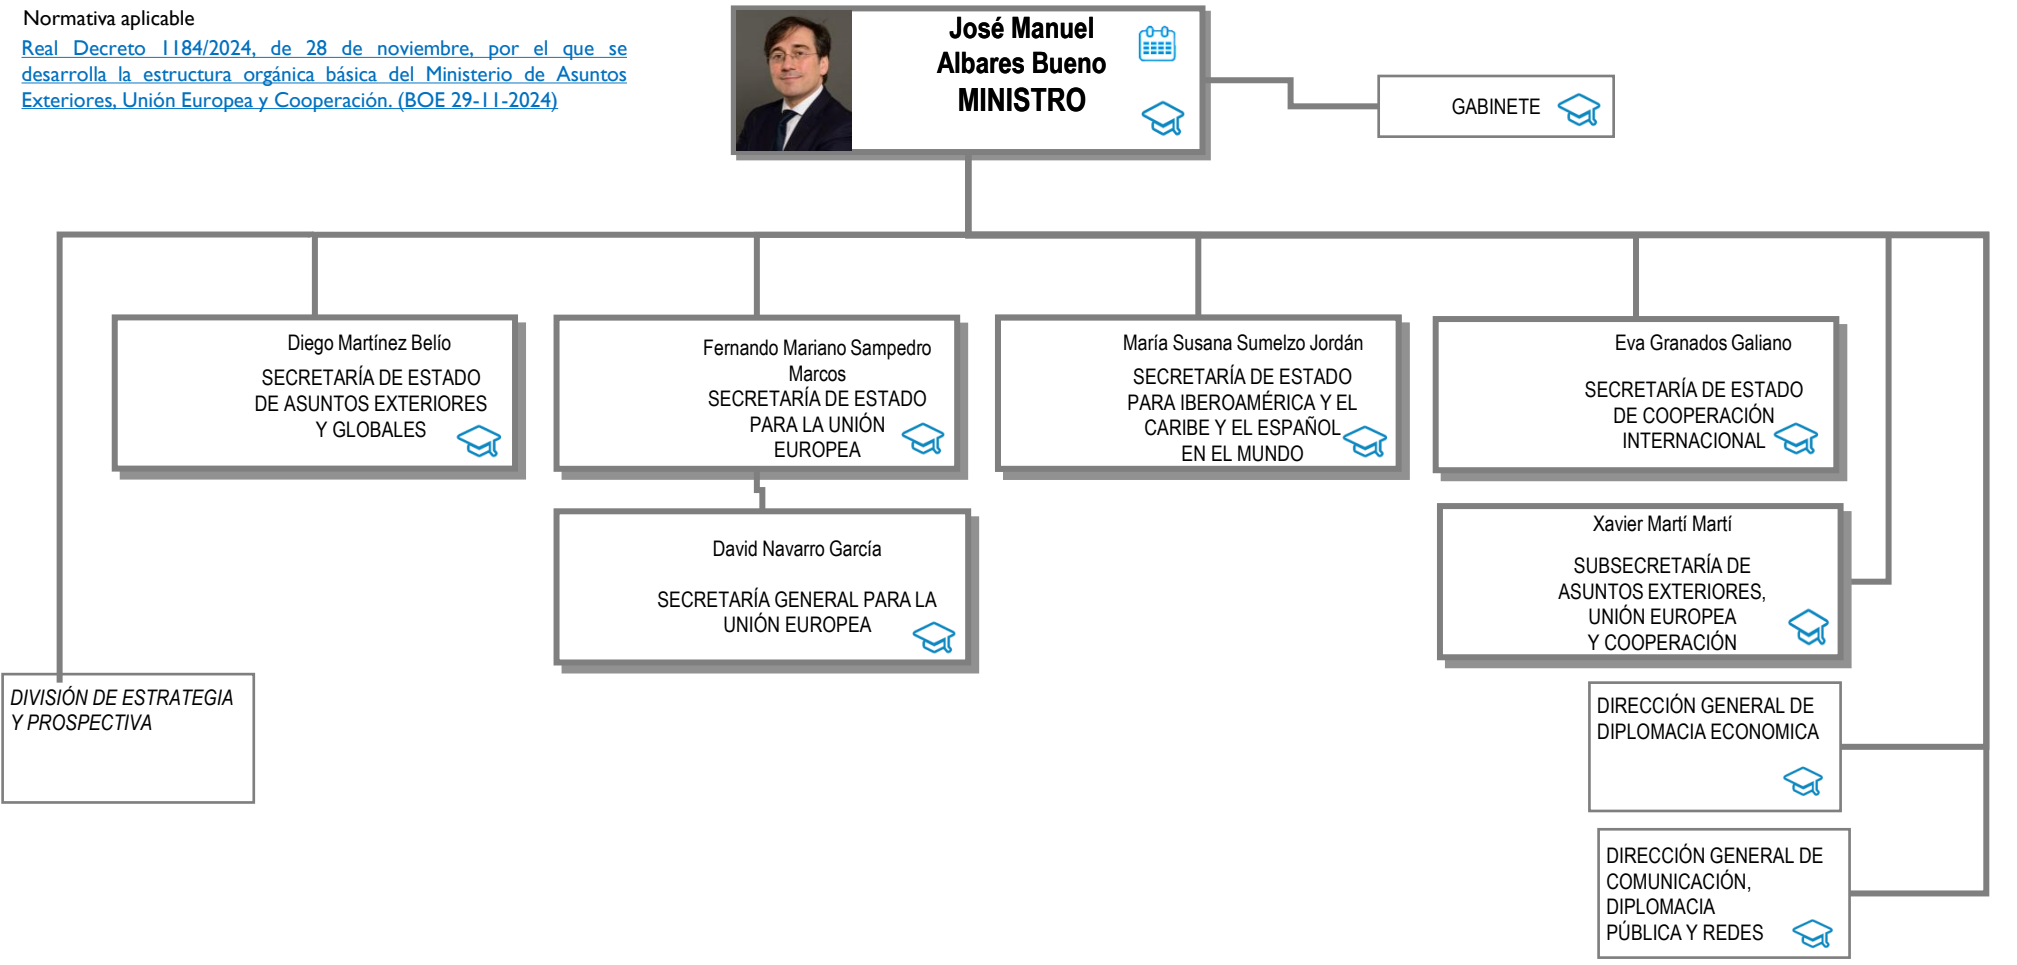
Normativa aplicable

Real Decreto 1184/2024, de 28 de noviembre, por el que se desarrolla la estructura orgánica básica del Ministerio de Asuntos Exteriores, Unión Europea y Cooperación. (BOE 29-11-2024)

José Manuel Albares Bueno
MINISTRO

GABINETE

Diego Martínez Belío
SECRETARÍA DE ESTADO DE ASUNTOS EXTERIORES Y GLOBALES

Fernando Mariano Sampedro Marcos
SECRETARÍA DE ESTADO PARA LA UNIÓN EUROPEA

María Susana Sumelzo Jordán
SECRETARÍA DE ESTADO PARA IBEROAMÉRICA Y EL CARIBE Y EL ESPAÑOL EN EL MUNDO

Eva Granados Galiano
SECRETARÍA DE ESTADO DE COOPERACIÓN INTERNACIONAL

David Navarro García
SECRETARÍA GENERAL PARA LA UNIÓN EUROPEA

Xavier Martí Martí
SUBSECRETARÍA DE ASUNTOS EXTERIORES, UNIÓN EUROPEA Y COOPERACIÓN

DIVISIÓN DE ESTRATEGIA Y PROSPECTIVA

DIRECCIÓN GENERAL DE DIPLOMACIA ECONOMICA

DIRECCIÓN GENERAL DE COMUNICACIÓN, DIPLOMACIA PÚBLICA Y REDES